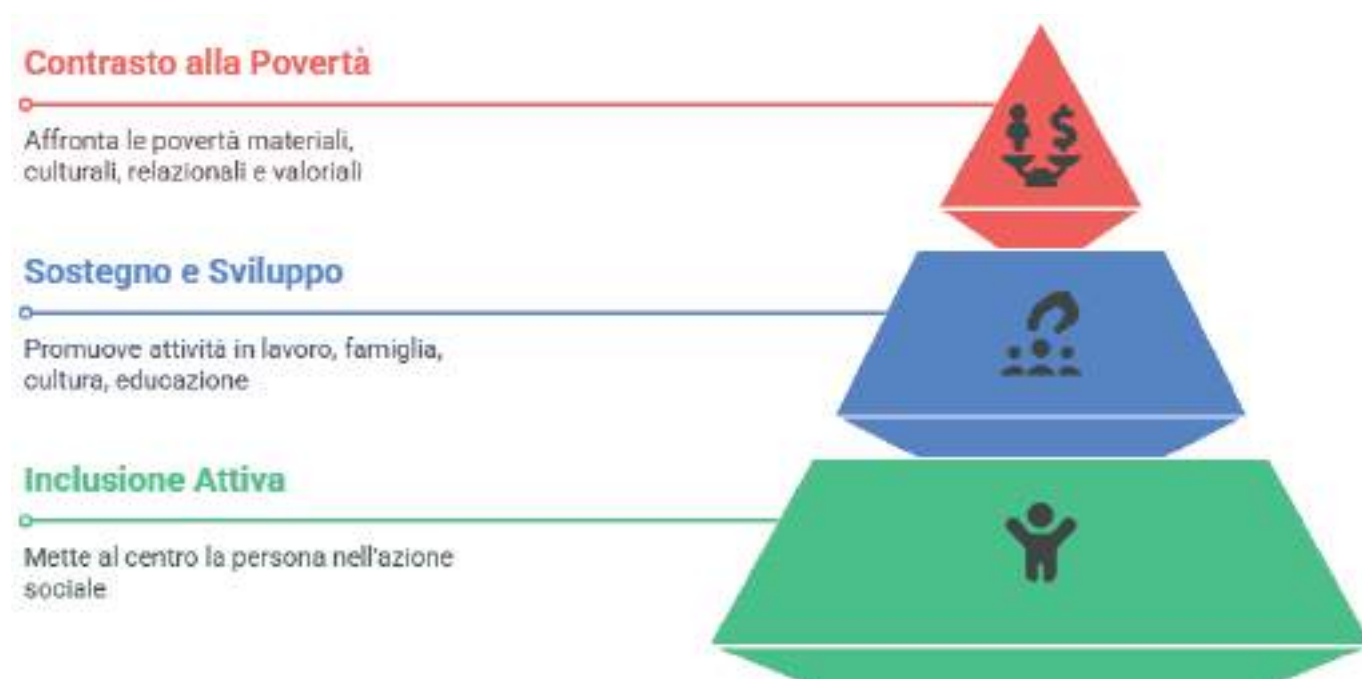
Contrasto alla Povertà

Affronta le povertà materiali, culturali, relazionali e valoriali

Sostegno e Sviluppo

Promuove attività in lavoro, famiglia, cultura, educazione

Inclusione Attiva

Mette al centro la persona nell'azione sociale